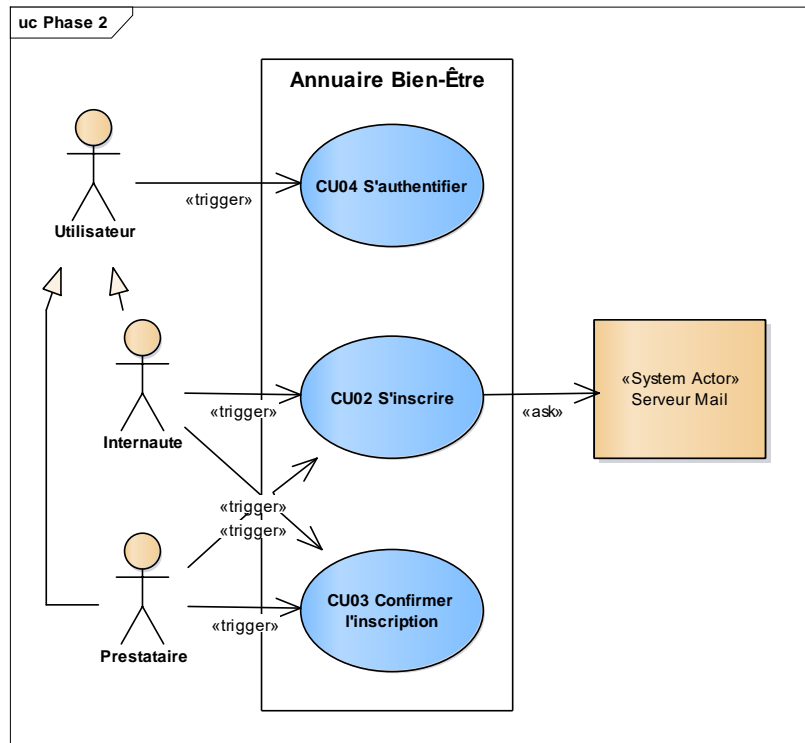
uc Phase 2

Annuaire Bien-Être

Utilisateur

«trigger»

CU04 S'authentifier

Internaute

«trigger»

CU02 S'inscrire

«ask»

«System Actor»
Serveur Mail

«trigger»
«trigger»

Prestataire

«trigger»

CU03 Confirmer l'inscription